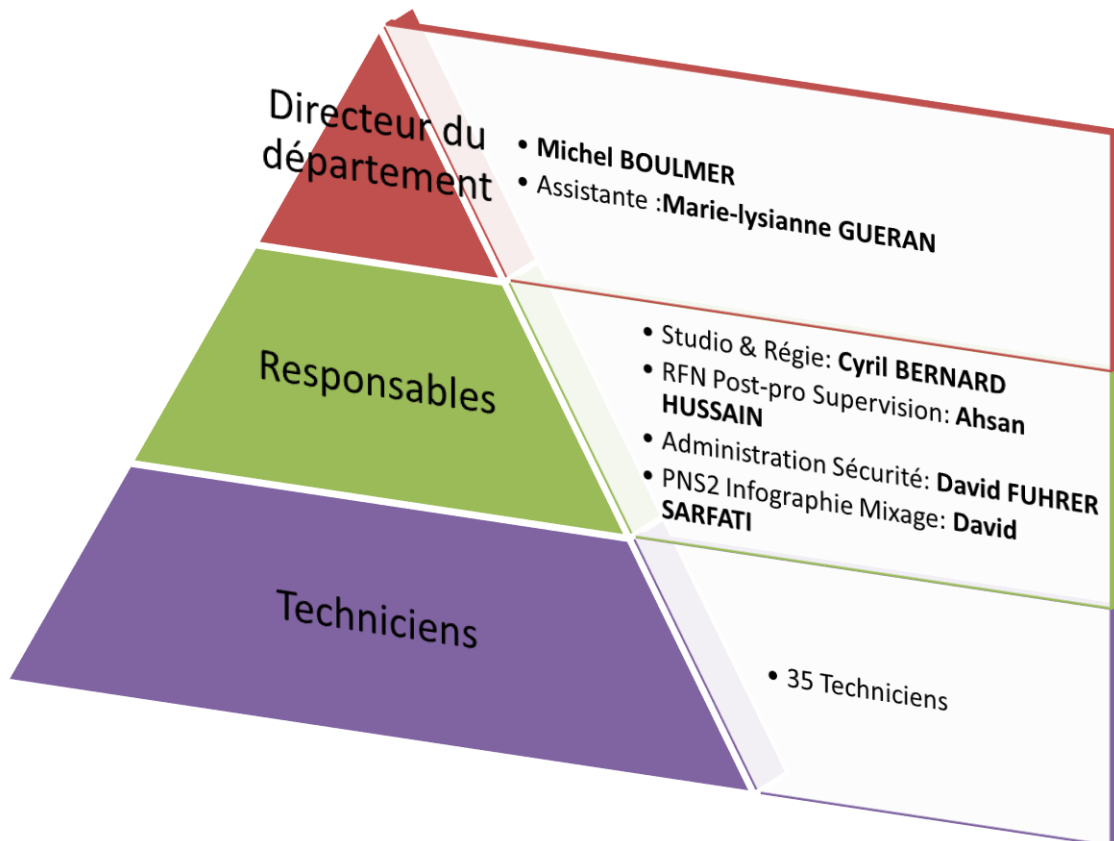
Directeur du département

- Michel BOULMER
- Assistante :Marie-lysianne GUERAN

Responsables

- Studio & Régie: Cyril BERNARD
- RFN Post-pro Supervision: Ahsan HUSSAIN
- Administration Sécurité: David FUHRER
- PNS2 Infographie Mixage: David SARFATI

Techniciens

- 35 Techniciens